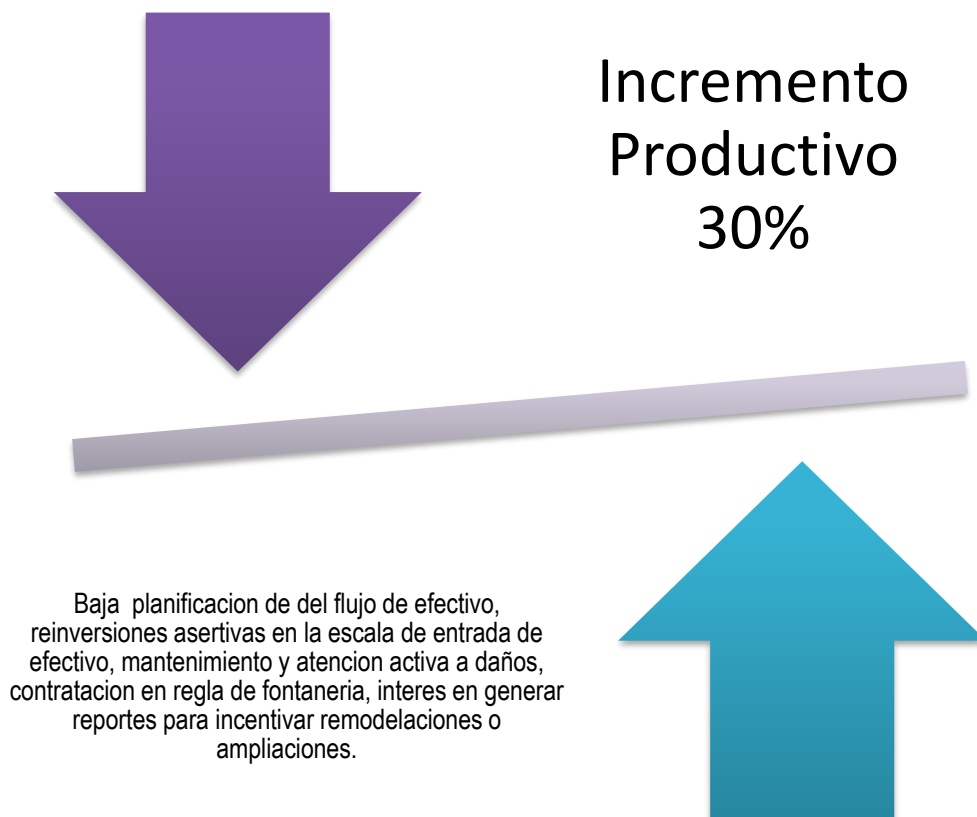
Incremento Productivo 30%

Baja planificacion de del flujo de efectivo, reinversiones asertivas en la escala de entrada de efectivo, mantenimiento y atencion activa a daños, contratacion en regla de fontaneria, interes en generar reportes para incentivar remodelaciones o ampliaciones.